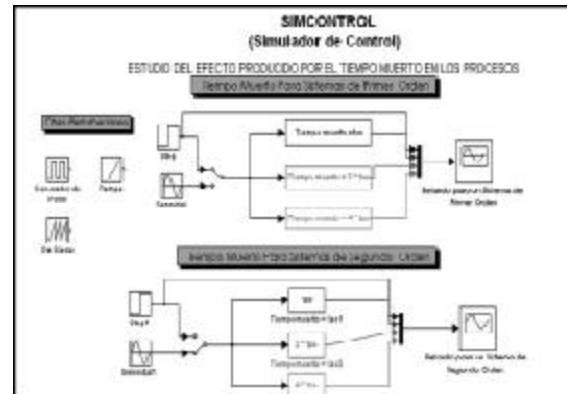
SIMCONTROL
(Simulador de Control)

ESTUDIO DEL EFECTO PRODUCIDO POR EL TIEMPO MUERTO EN LOS PROCESOS

Tiempo Muerto Para Sistemas de Primer Orden

Otras Perturbaciones

Generador de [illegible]

Rampa

Del Sierra

Step

Senoidal

Tiempo muerto cte

Tiempo muerto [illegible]

Tiempo muerto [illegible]

Retardo para un Sistema de Primer Orden

Tiempo Muerto Para Sistemas de Segundo Orden

Step1

Senoidal1

Tiempo muerto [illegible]

Tiempo muerto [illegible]

Retardo para un Sistema de Segundo Orden